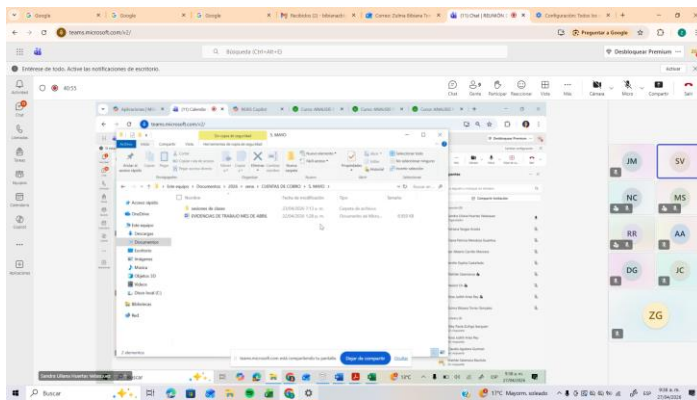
G Google | G Google | G Google | Recibidos (1) - lilianaah | Correo: Dylma Biliana Te | (17) Chat | REUNIÓN | Configuración: Todos los

teams.microsoft.com/v2/

Preguntar a Google

Búsqueda (Ctrl+Alt+E)

Desbloquear Premium

Entérese de todo. Active las notificaciones de escritorio.

Activar

40:55

Chat | Gente | Participar | Reaccionar | Vista | Más | Cámara | Micro | Compartir | Salir

Actividad | Chat | Calendario | Tareas | Equipos | Llamadas | OneDrive | Copilot | Aplicaciones

5. MAYO

Inicio | Compartir | Vista | Herramientas de carpeta comprimida

Este equipo > Documentos > 2024 > aera > CUENTAS DE COBRO > 5. MAYO

Acceso rápido | OneDrive | Este equipo | Descargas | Documentos | Escritorio | Imágenes | Música | Objetos 3D | Vídeos | Disco local (C:) | Bibliotecas | Red

Nombre | Fecha de modificación | Tipo | Tamaño

asesoría de clases | 27/04/2024 7:52 p. m. | Carpeta de archivos

EVIDENCIAS DE TRABAJO MES DE ABRIL | 22/04/2024 1:28 p. m. | Documento de Micro... | 8.503 KB

2 elementos

teams.microsoft.com está compartiendo tu pantalla. | Dejar de compartir | Ocultar

JM | SV | NC | MS | RR | AA | DG | JC | ZG

Sandra Liliana Huertas Velasquez

Buscar

17°C Mayorm. soleado | ESP | 9:08 a. m. 27/04/2024